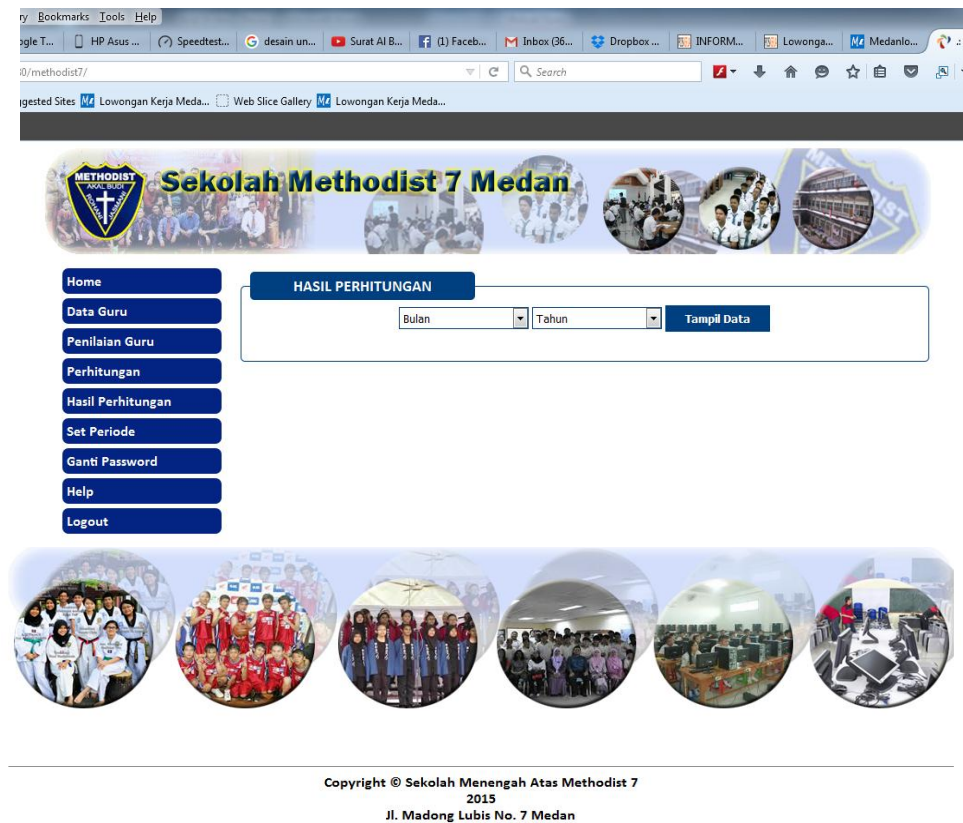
ry Bookmarks Tools Help
ogle T... HP Asus ... Speedtest... desain un... Surat AI B... (1) Faceb... Inbox (36... Dropbox ... INFORM... Lowonga... Medanlo...
0/methodist7/
Search
gested Sites Lowongan Kerja Meda... Web Slice Gallery Lowongan Kerja Meda...

METHODIST
AKAL BUDI
Sekolah Methodist 7 Medan

Home
Data Guru
Penilaian Guru
Perhitungan
Hasil Perhitungan
Set Periode
Ganti Password
Help
Logout

HASIL PERHITUNGAN
Bulan Tahun Tampil Data

Copyright © Sekolah Menengah Atas Methodist 7
2015
Jl. Madong Lubis No. 7 Medan